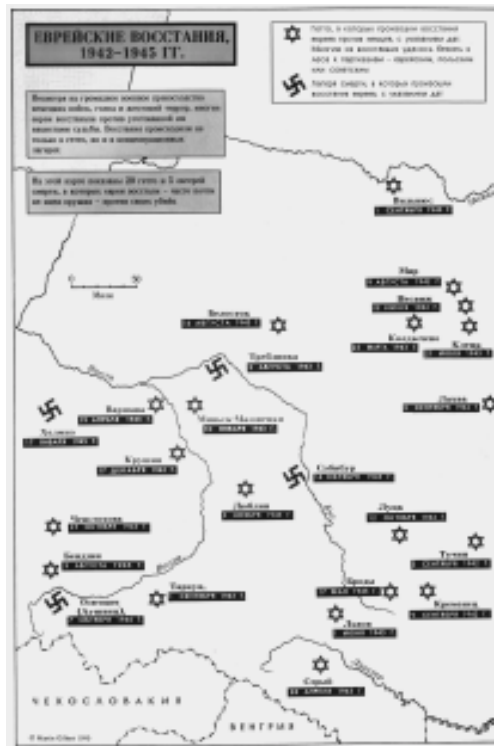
ЕВРЕЙСКИЕ ВОССТАНИЯ, 1942–1945 ГГ.

Гетто, в которых произошли восстания евреев против немцев, с указанием дат. Многим из восставших удалось бежать в леса к партизанам – еврейским, польским или советским

Лагеря смерти, в которых произошли восстания евреев, с указанием дат

Несмотря на громадное военное превосходство немецких войск, гетто и лагерной охраны, многие евреи восстали против уготованной им нацистами судьбы. Восстания происходили не только в гетто, но и в концентрационных лагерях.

На этой карте показаны 20 гетто и 5 лагерей смерти, в которых евреи восстали – часто почти не имея оружия – против своих убийц.

Мили

Вильнюс
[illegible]

Мир
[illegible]
Несвиж
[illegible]
Клецк
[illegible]
Кобрин
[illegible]

Белосток
16 АВГУСТА 1943 Г.

Треблинка
2 АВГУСТА 1943 Г.

Варшава
19 АПРЕЛЯ 1943 Г.

Мяньск-Мазовецки
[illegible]

Хелмно
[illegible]

Кураков
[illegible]

Собибор
14 ОКТЯБРЯ 1943 Г.

Лахва
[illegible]

Ченстохова
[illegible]

Люблин
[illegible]

Луцк
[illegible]

Бендзин
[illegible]

Тарнув
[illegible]

Тучин
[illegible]

Освенцим (Аушвиц)
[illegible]

Броды
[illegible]

Кременец
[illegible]

Львов
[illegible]

Стрый
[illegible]

ЧЕХОСЛОВАКИЯ

ВЕНГРИЯ

© Martin Gilbert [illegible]